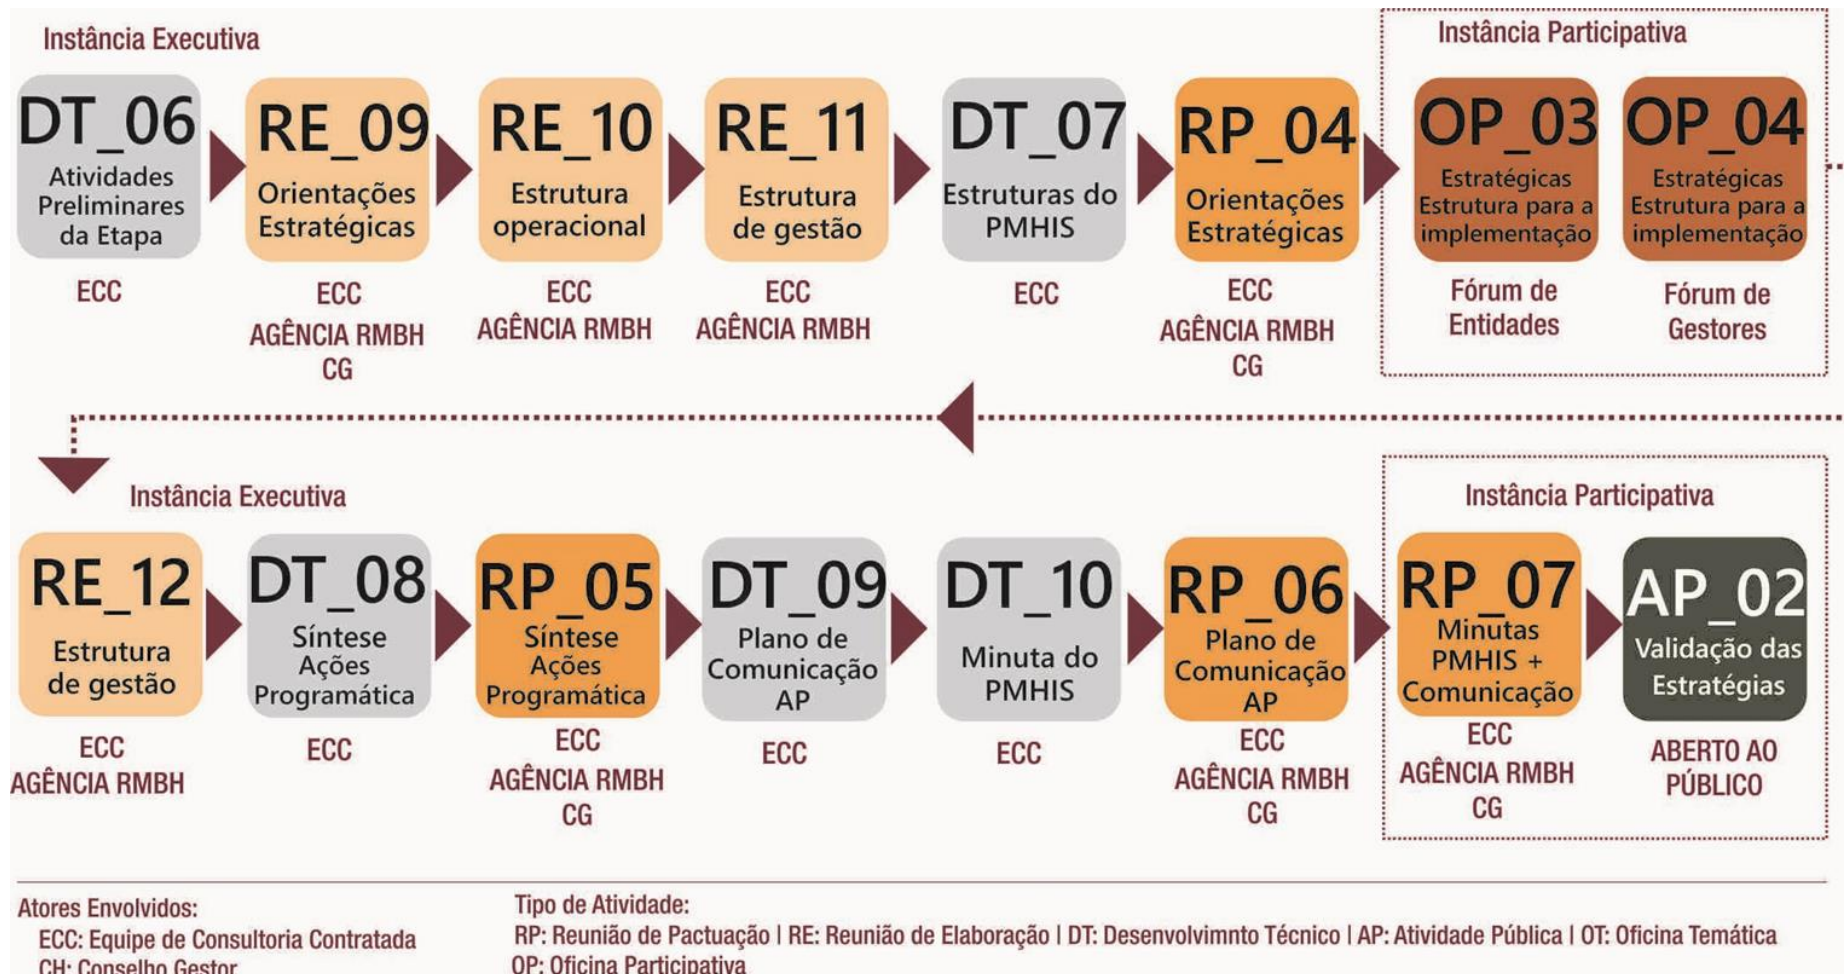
Instância Executiva

Instância Participativa

DT_06
Atividades Preliminares da Etapa
ECC

RE_09
Orientações Estratégicas
ECC
AGÊNCIA RMBH
CG

RE_10
Estrutura operacional
ECC
AGÊNCIA RMBH

RE_11
Estrutura de gestão
ECC
AGÊNCIA RMBH

DT_07
Estruturas do PMHIS
ECC

RP_04
Orientações Estratégicas
ECC
AGÊNCIA RMBH
CG

OP_03
Estratégicas Estrutura para a implementação
Fórum de Entidades

OP_04
Estratégicas Estrutura para a implementação
Fórum de Gestores

Instância Executiva

Instância Participativa

RE_12
Estrutura de gestão
ECC
AGÊNCIA RMBH

DT_08
Síntese Ações Programática
ECC

RP_05
Síntese Ações Programática
ECC
AGÊNCIA RMBH
CG

DT_09
Plano de Comunicação AP
ECC

DT_10
Minuta do PMHIS
ECC

RP_06
Plano de Comunicação AP
ECC
AGÊNCIA RMBH
CG

RP_07
Minutas PMHIS + Comunicação
ECC
AGÊNCIA RMBH
CG

AP_02
Validação das Estratégias
ABERTO AO PÚBLICO

Atores Envolvidos:
ECC: Equipe de Consultoria Contratada
CH: Conselho Gestor

Tipo de Atividade:
RP: Reunião de Pactuação | RE: Reunião de Elaboração | DT: Desenvolvimnto Técnico | AP: Atividade Pública | OT: Oficina Temática
OP: Oficina Participativa